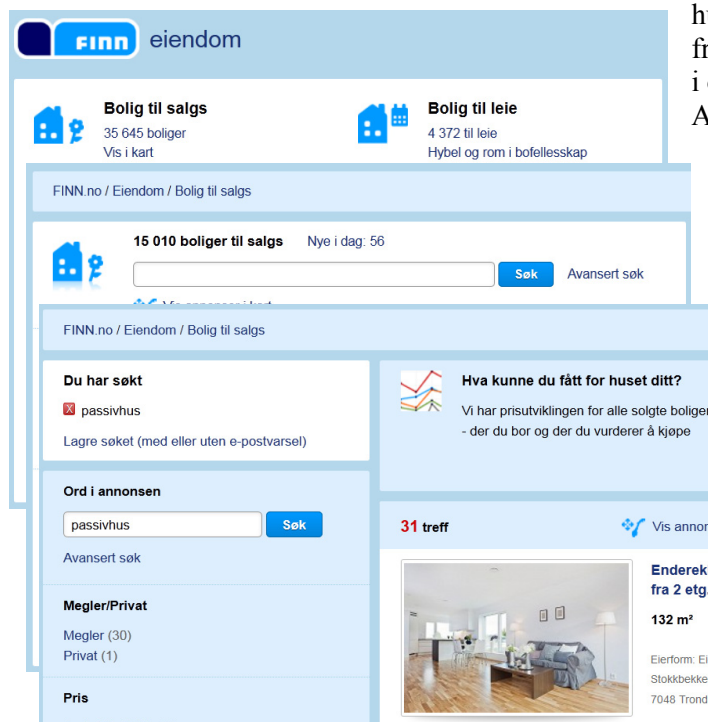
FINN eiendom

Bolig til salgs
35 645 boliger
Vis i kart

Bolig til leie
4 372 til leie
Hybel og rom i bofellesskap

h
fr
i
A

FINN.no / Eiendom / Bolig til salgs

15 010 boliger til salgs Nye i dag: 56

Søk Avansert søk

FINN.no / Eiendom / Bolig til salgs

Du har søkt
passivhus
Lagre søket (med eller uten e-postvarsel)

Hva kunne du fått for huset ditt?
Vi har prisutviklingen for alle solgte boliger
- der du bor og der du vurderer å kjøpe

Ord i annonsen
passivhus Søk
Avansert søk

31 treff

Vis annon

Enderek
fra 2 etg

132 m²

Eierform: Ei
Stokkbekke
7048 Trond

Megler/Privat
Megler (30)
Privat (1)

Pris